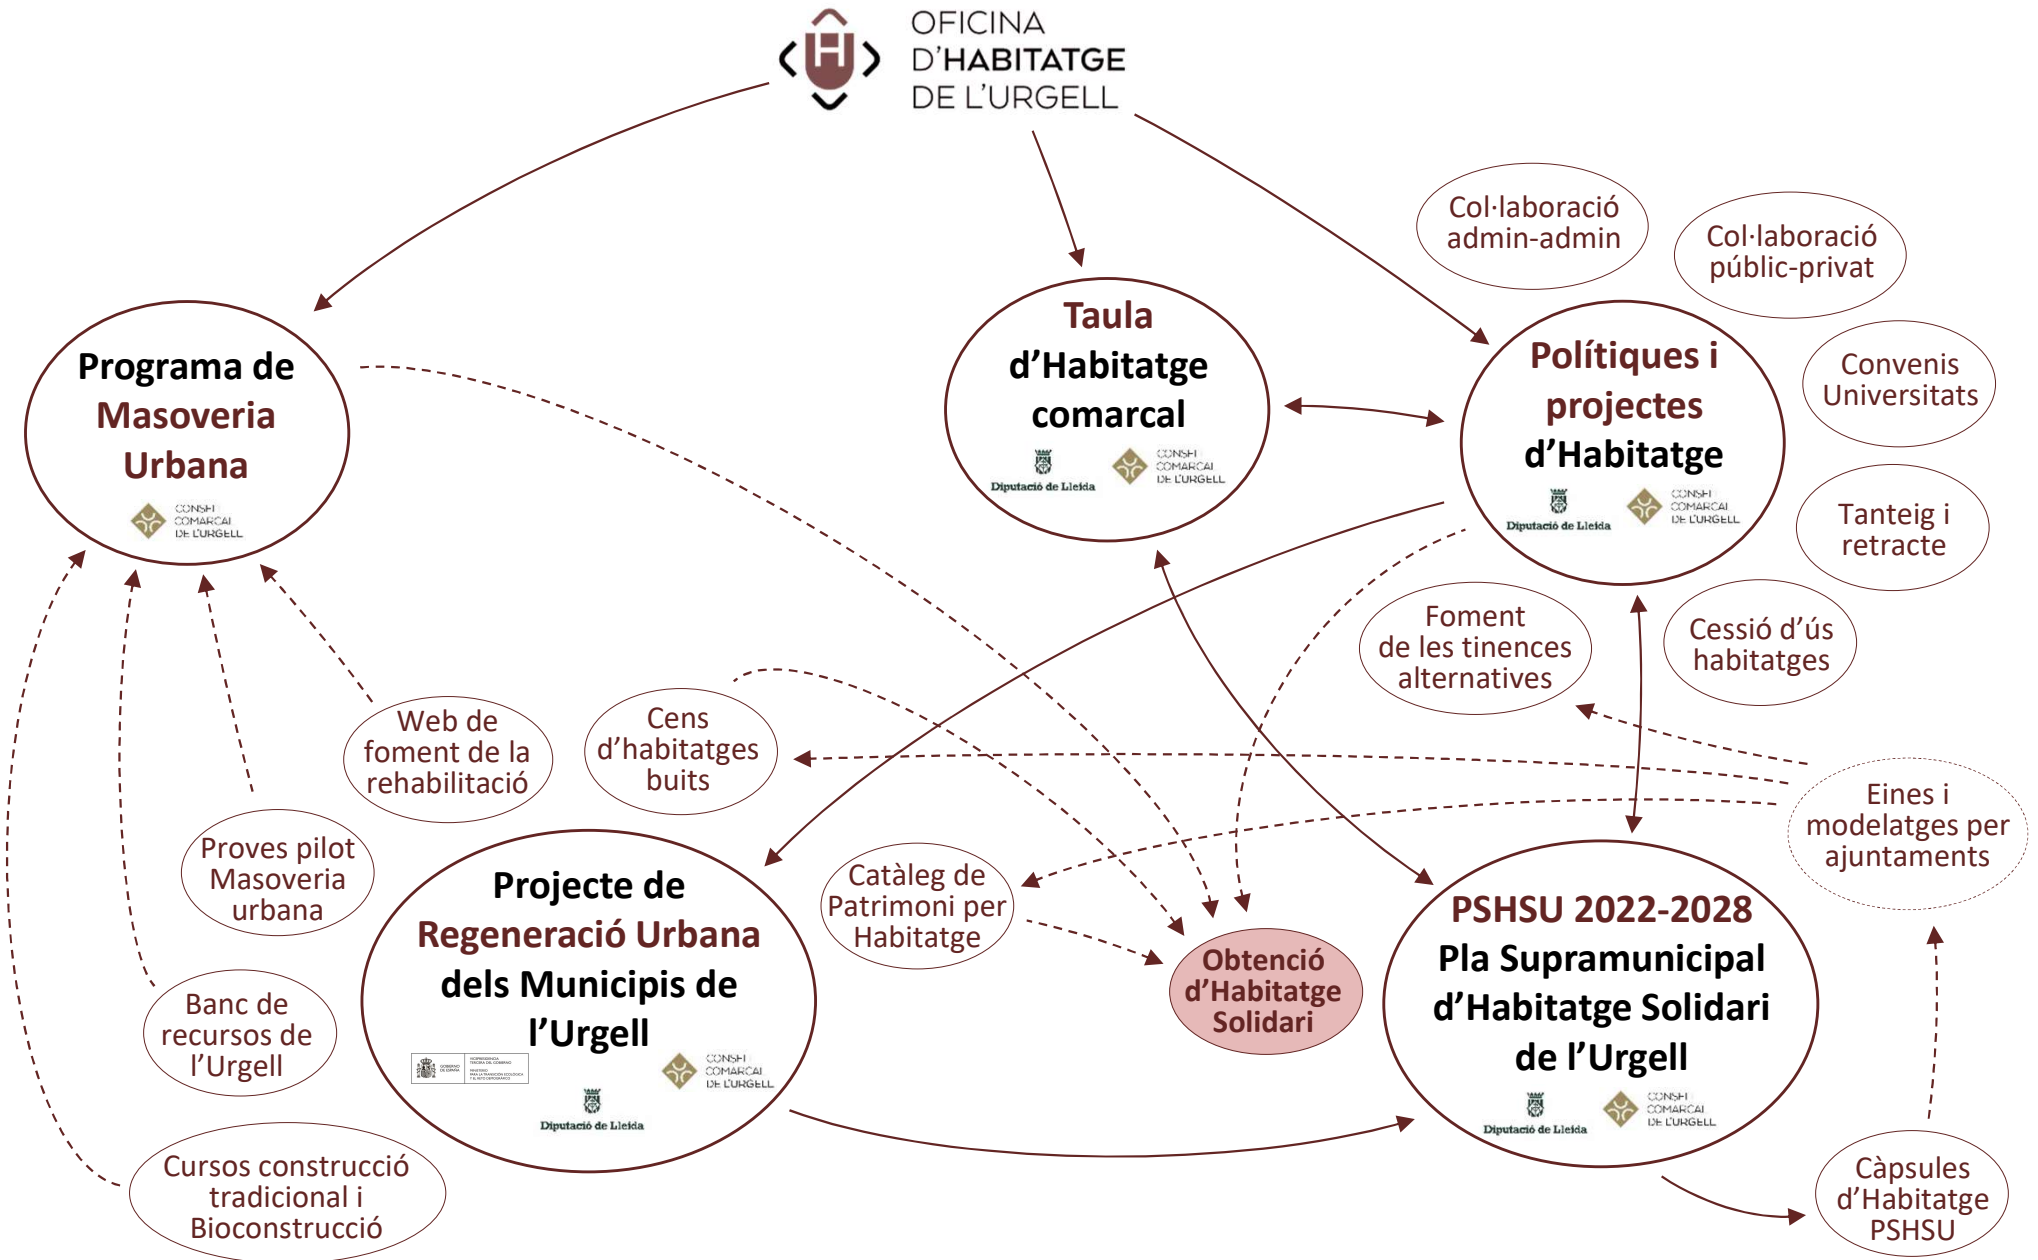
OFICINA D'HABITATGE DE L'URGELL

Col·laboració admin-admin

Col·laboració públic-privat

Programa de Masoveria Urbana

CONSELL COMARCAL DE L'URGELL

Taula d'Habitatge comarcal

Diputació de Lleida

CONSELL COMARCAL DE L'URGELL

Polítiques i projectes d'Habitatge

Diputació de Lleida

CONSELL COMARCAL DE L'URGELL

Convenis Universitats

Tanteig i retracte

Foment de les tinences alternatives

Cessió d'ús habitatges

Web de foment de la rehabilitació

Cens d'habitatges buits

Eines i modelatges per ajuntaments

Proves pilot Masoveria urbana

Projecte de Regeneració Urbana dels Municipis de l'Urgell

Catàleg de Patrimoni per Habitatge

Obtenció d'Habitatge Solidari

PSHSU 2022-2028 Pla Supramunicipal d'Habitatge Solidari de l'Urgell

Banc de recursos de l'Urgell

CONSELL COMARCAL DE L'URGELL

Diputació de Lleida

Diputació de Lleida

CONSELL COMARCAL DE L'URGELL

Cursos construcció tradicional i Bioconstrucció

Càpsules d'Habitatge PSHSU